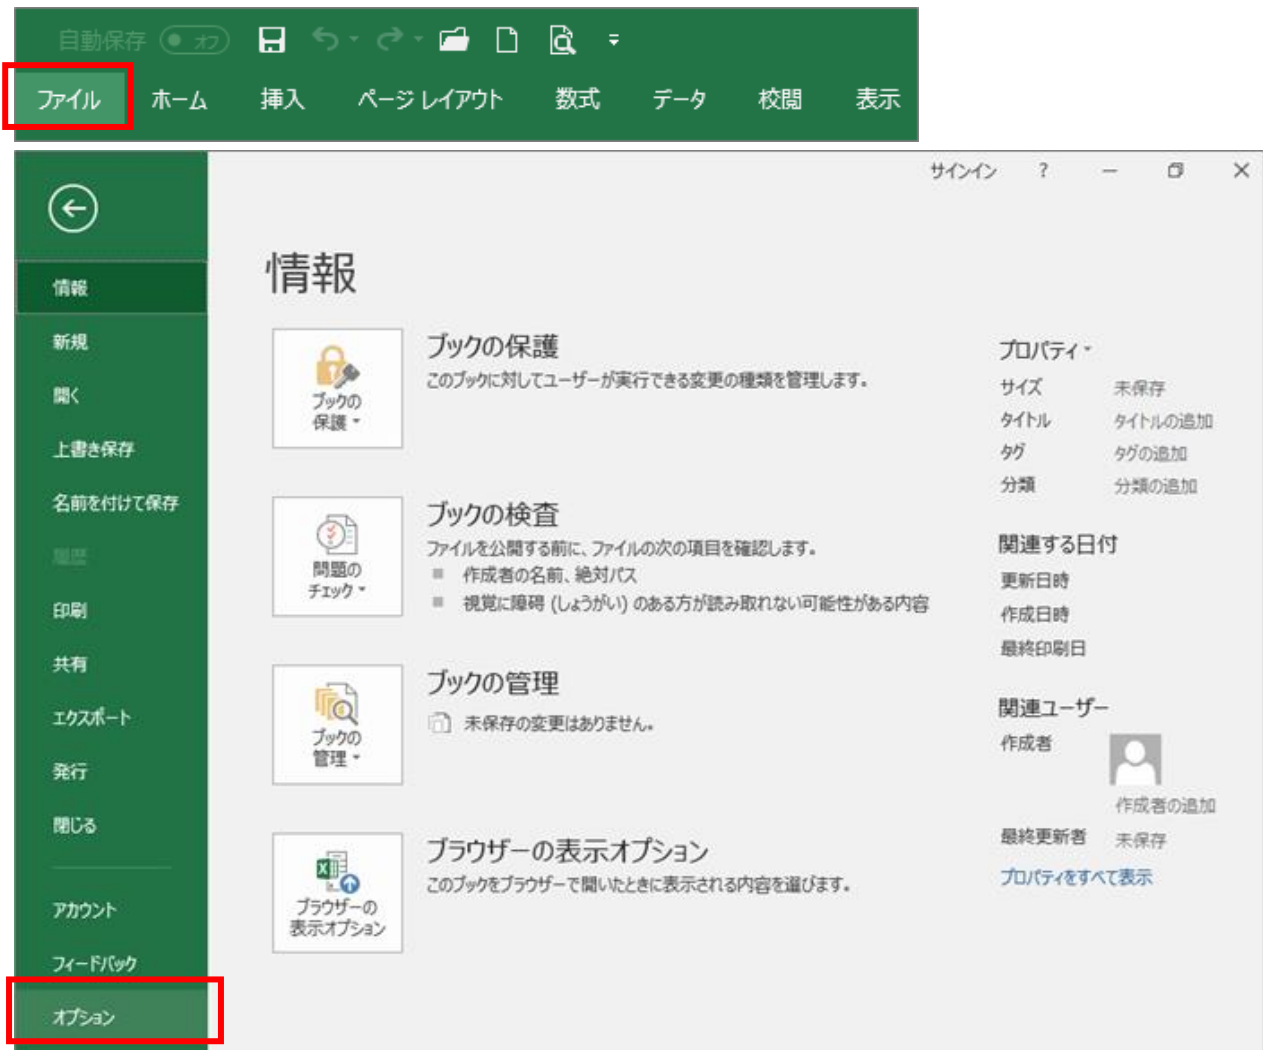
自動保存 オフ

ファイル ホーム 挿入 ページ レイアウト 数式 データ 校閲 表示

サインイン ? — ✕

情報
新規
開く
上書き保存
名前を付けて保存
履歴
印刷
共有
エクスポート
発行
閉じる
アカウント
フィードバック
オプション

情報

ブックの保護
ブックの保護
このブックに対してユーザーが実行できる変更の種類を管理します。

問題のチェック
ブックの検査
ファイルを公開する前に、ファイルの次の項目を確認します。
作成者の名前、絶対パス
視覚に障碍 (しょうがい) のある方が読み取れない可能性がある内容

ブックの管理
ブックの管理
未保存の変更はありません。

ブラウザーの表示オプション
ブラウザーの表示オプション
このブックをブラウザーで開いたときに表示される内容を選びます。

プロパティ
サイズ 未保存
タイトル タイトルの追加
タグ タグの追加
分類 分類の追加

関連する日付
更新日時
作成日時
最終印刷日

関連ユーザー
作成者
作成者の追加
最終更新者 未保存
プロパティをすべて表示